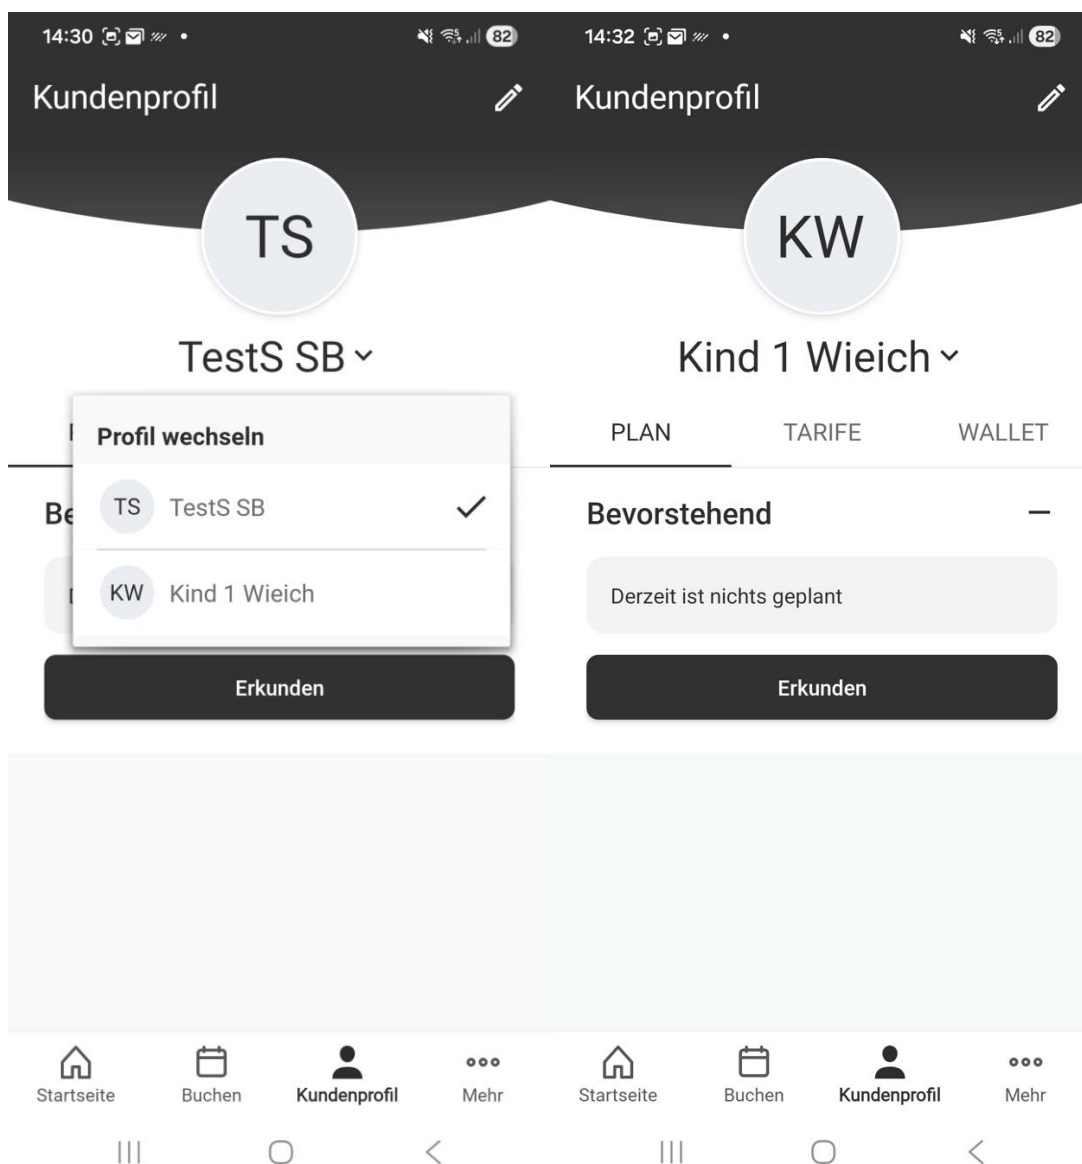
14:30 82

Kundenprofil

TS

TestS SB

Profil wechseln

TS TestS SB

KW Kind 1 Wieich

Be

Erkunden

Startseite Buchen Kundenprofil Mehr

14:32 82

Kundenprofil

KW

Kind 1 Wieich

PLAN TARIFE WALLET

Bevorstehend

Derzeit ist nichts geplant

Erkunden

Startseite Buchen Kundenprofil Mehr